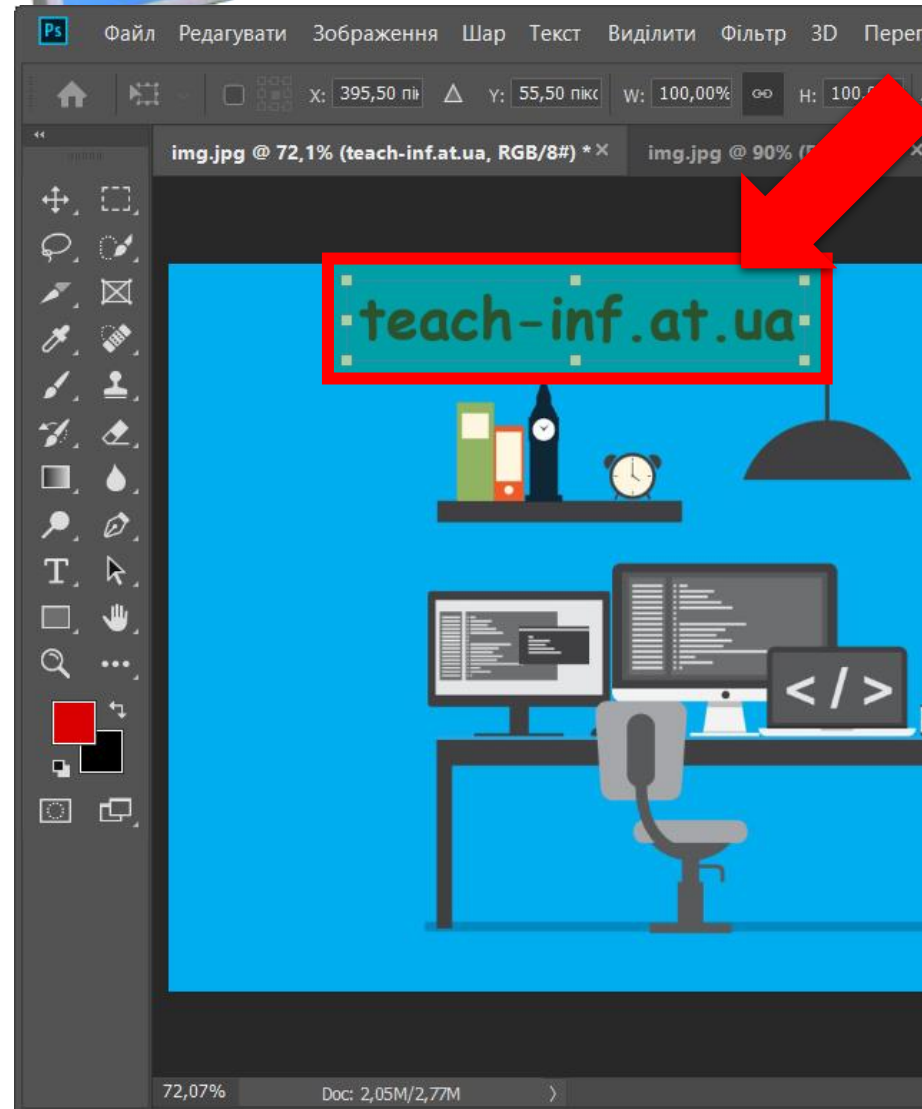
Ps Файл Редагувати Зображення Шар Текст Виділити Фільтр 3D Перег

X: 395,50 пік Y: 55,50 пікс W: 100,00% H: 100,0

img.jpg @ 72,1% (teach-inf.at.ua, RGB/8#) * ×   img.jpg @ 90% (

teach-inf.at.ua

</>

72,07%   Doc: 2,05M/2,77M